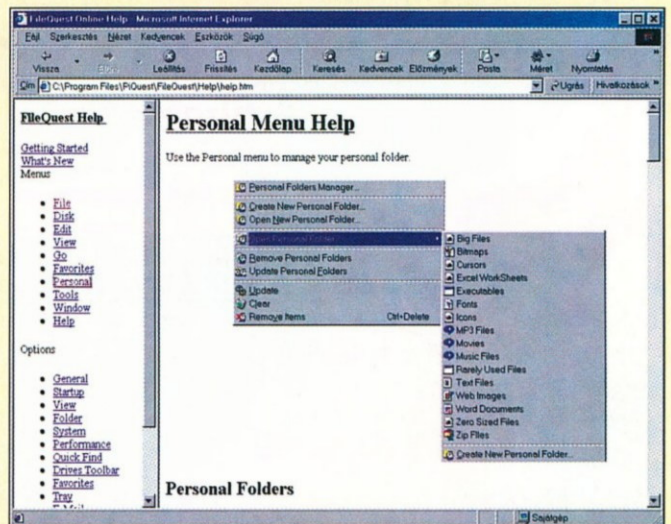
FileQuest Online Help - Microsoft Internet Explorer

Fájl Szerkesztés Nézet Kedvencek Eszközök Súgó

Vissza Előre Leállítás Frissítés Kezdőlap Keresés Kedvencek Előzmények Posta Méret Nyomtatás

Cím C:\Program Files\FiQuest\FileQuest\Help\help.htm Ugrás Hivatkozások

FileQuest Help

Getting Started
What's New
Menus

- File
- Disk
- Edit
- View
- Go
- Favorites
- Personal
- Tools
- Window
- Help

Options

- General
- Startup
- View
- Folder
- System
- Performance
- Quick Find
- Drives Toolbar
- Favorites
- Tray

Personal Menu Help

Use the Personal menu to manage your personal folder.

Personal Folders Manager...
Create New Personal Folder...
Open New Personal Folder...
Open Personal Folder
Remove Personal Folders
Update Personal Folders
Update
Clear
Remove Items Ctrl+Delete

Big Files
Bitmaps
Cursors
Excel WorkSheets
Executables
Fonts
Icons
MP3 Files
Movies
Music Files
Rarely Used Files
Text Files
Web Images
Word Documents
Zero Sized Files
Zip Files
Create New Personal Folder...

Personal Folders

Sajátgép